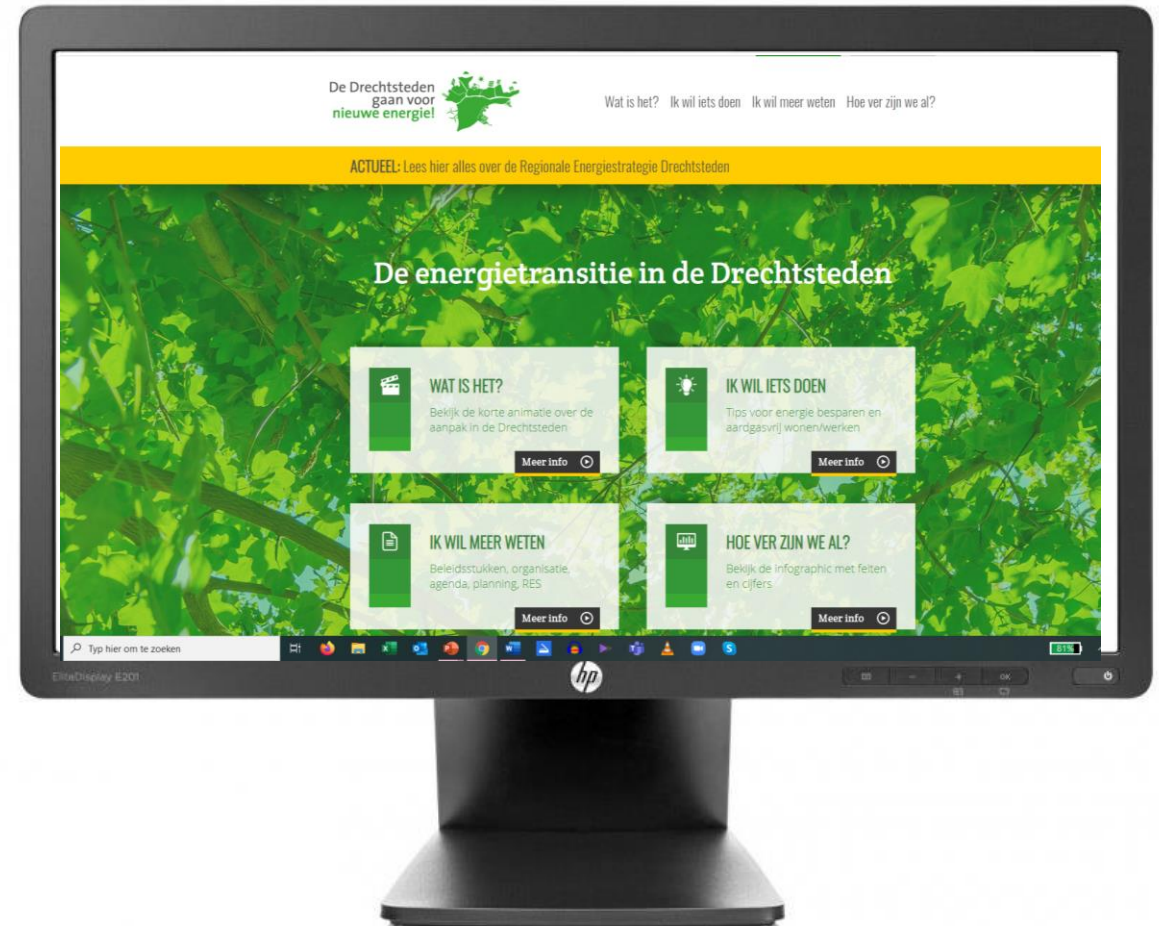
De Drechtsteden gaan voor nieuwe energie!

Wat is het? Ik wil iets doen Ik wil meer weten Hoe ver zijn we al?

ACTUEEL: Lees hier alles over de Regionale Energiestrategie Drechtsteden

De energietransitie in de Drechtsteden

WAT IS HET?
Bekijk de korte animatie over de aanpak in de Drechtsteden
Meer info

IK WIL IETS DOEN
Tips voor energie besparen en aardgasvrij wonen/werken
Meer info

IK WIL MEER WETEN
Beleidsstukken, organisatie, agenda, planning, RES
Meer info

HOE VER ZIJN WE AL?
Bekijk de infographic met feiten en cijfers
Meer info

Typ hier om te zoeken

81%

EliteDisplay E201

hp

OK